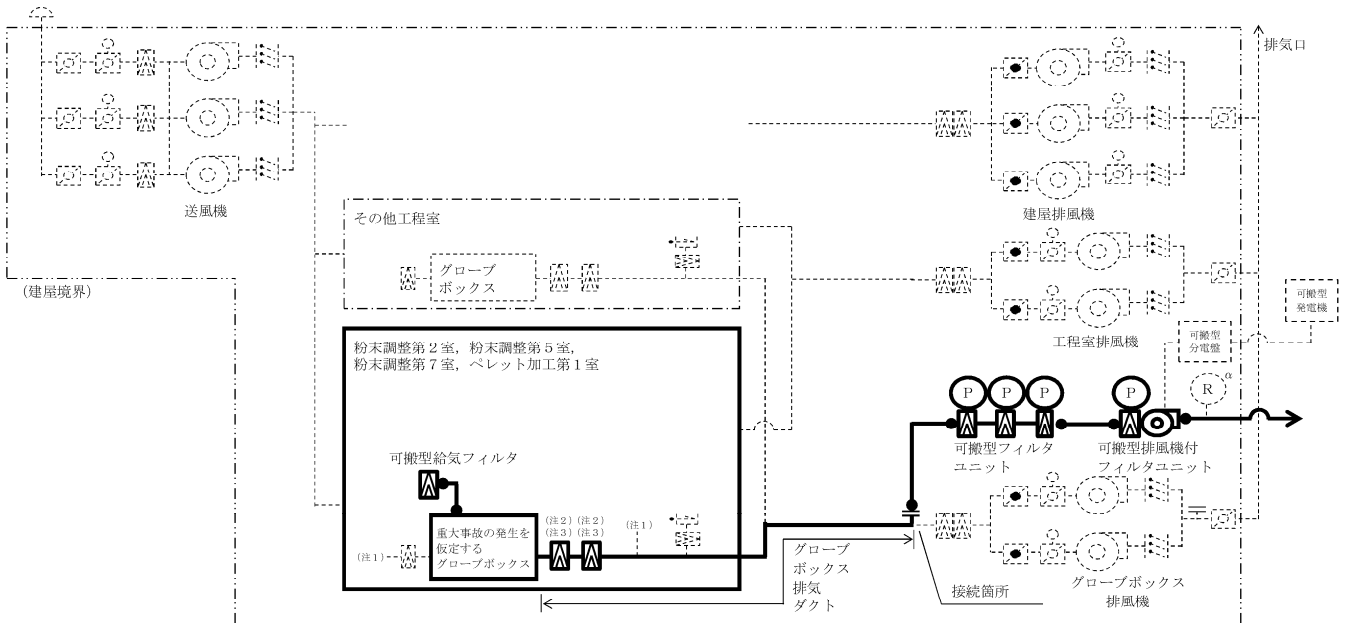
排気口

送風機

建屋排風機

その他工程室

グローブ
ボックス

(建屋境界)

工程室排風機

可搬型
発電機

可搬型
分電盤

粉末調整第２室，粉末調整第５室，
粉末調整第７室，ペレット加工第１室

P P P P R α

可搬型フィルタ
ユニット

可搬型排風機付
フィルタユニット

可搬型給気フィルタ

重大事故の発生を
仮定する
グローブボックス

(注１)

(注２)
(注３)

(注２)
(注３)

(注１)

グローブ
ボックス
排気
ダクト

接続箇所

グローブボックス
排風機